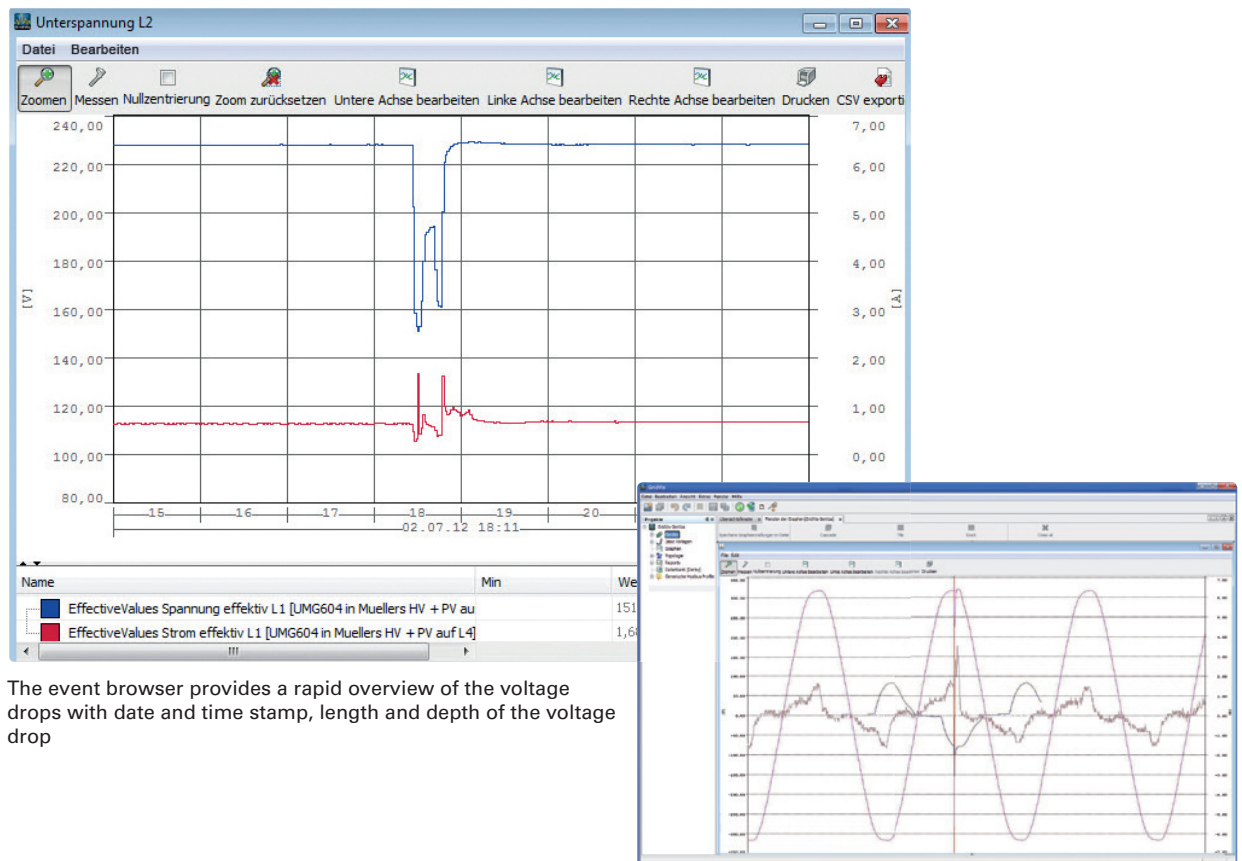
Unterspannung L2

Datei Bearbeiten

Zoomen Messen Nullzentrierung Zoom zurücksetzen Untere Achse bearbeiten Linke Achse bearbeiten Rechte Achse bearbeiten Drucken CSV exporti

240,00
220,00
200,00
180,00
160,00
140,00
120,00
100,00
80,00

[V]

7,00
6,00
5,00
4,00
3,00
2,00
1,00
0,00

[A]

15 16 17 18 19 20
02.07.12 18:11

| Name | Min | We |
|---|---|---|
| EffectiveValues Spannung effektiv L1 [UMG604 in Muellers HV + PV au | | 151 |
| EffectiveValues Strom effektiv L1 [UMG604 in Muellers HV + PV auf L4] | | 1,6 |

The event browser provides a rapid overview of the voltage drops with date and time stamp, length and depth of the voltage drop